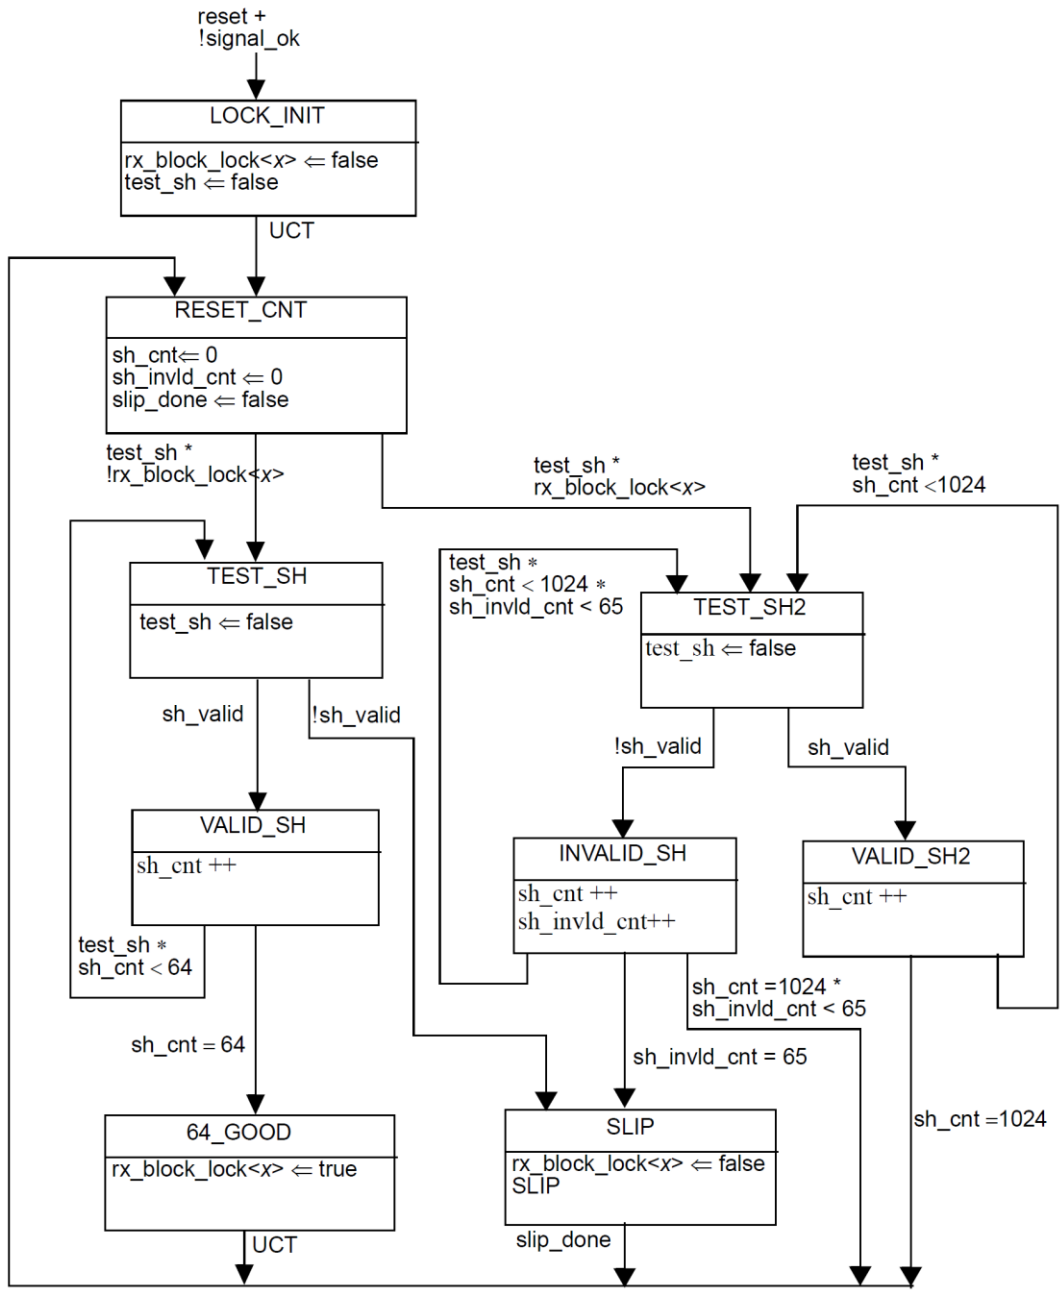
reset +
!signal_ok

LOCK_INIT

rx_block_lock<x> ⇐ false
test_sh ⇐ false

UCT

RESET_CNT

sh_cnt⇐ 0
sh_invld_cnt ⇐ 0
slip_done ⇐ false

test_sh *
!rx_block_lock<x>

test_sh *
rx_block_lock<x>

test_sh *
sh_cnt <1024

TEST_SH

test_sh ⇐ false

test_sh *
sh_cnt < 1024 *
sh_invld_cnt < 65

TEST_SH2

test_sh ⇐ false

sh_valid

!sh_valid

!sh_valid

sh_valid

VALID_SH

sh_cnt ++

INVALID_SH

sh_cnt ++
sh_invld_cnt++

VALID_SH2

sh_cnt ++

test_sh *
sh_cnt < 64

sh_cnt =1024 *
sh_invld_cnt < 65

sh_cnt = 64

sh_invld_cnt = 65

sh_cnt =1024

64_GOOD

rx_block_lock<x> ⇐ true

SLIP

rx_block_lock<x> ⇐ false
SLIP

UCT

slip_done